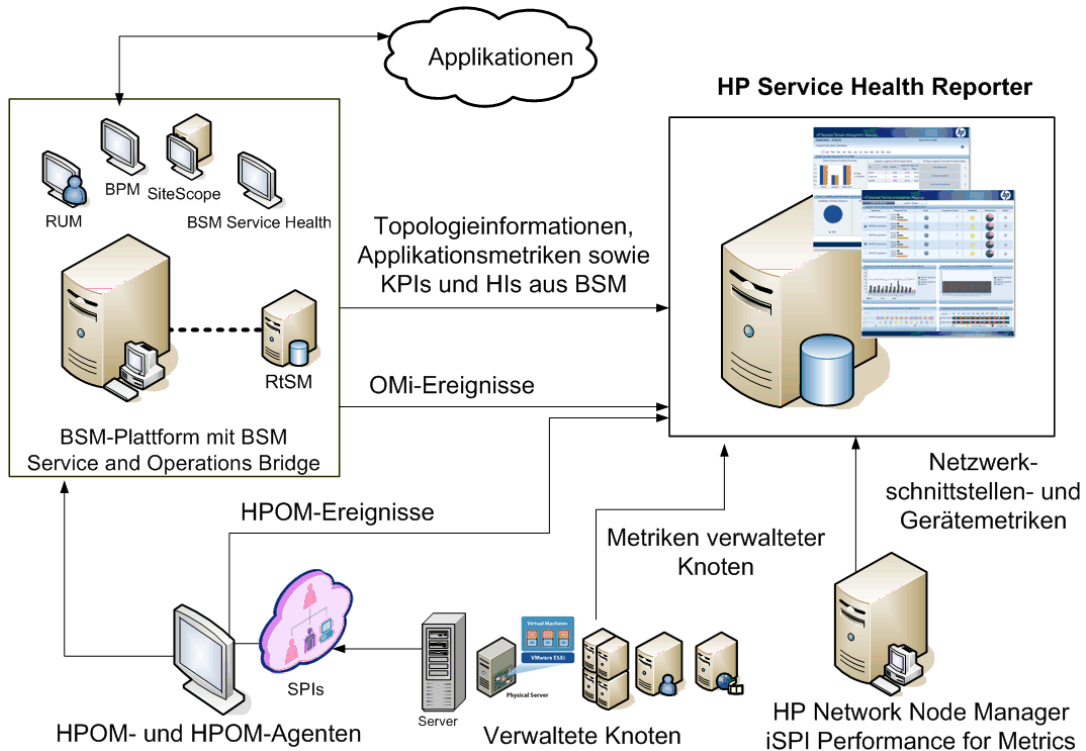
Applikationen

HP Service Health Reporter

BPM

SiteScope

RUM

BSM Service Health

RtSM

BSM-Plattform mit BSM Service and Operations Bridge

Topologieinformationen, Applikationsmetriken sowie KPIs und HIs aus BSM

OMi-Ereignisse

HPOM-Ereignisse

Netzwerkschnittstellen- und Gerätemetriken

Metriken verwalteter Knoten

Virtual Machines

VMware ESXi

Physical Server

SPIs

Server

HPOM- und HPOM-Agenten

Verwaltete Knoten

HP Network Node Manager iSPI Performance for Metrics